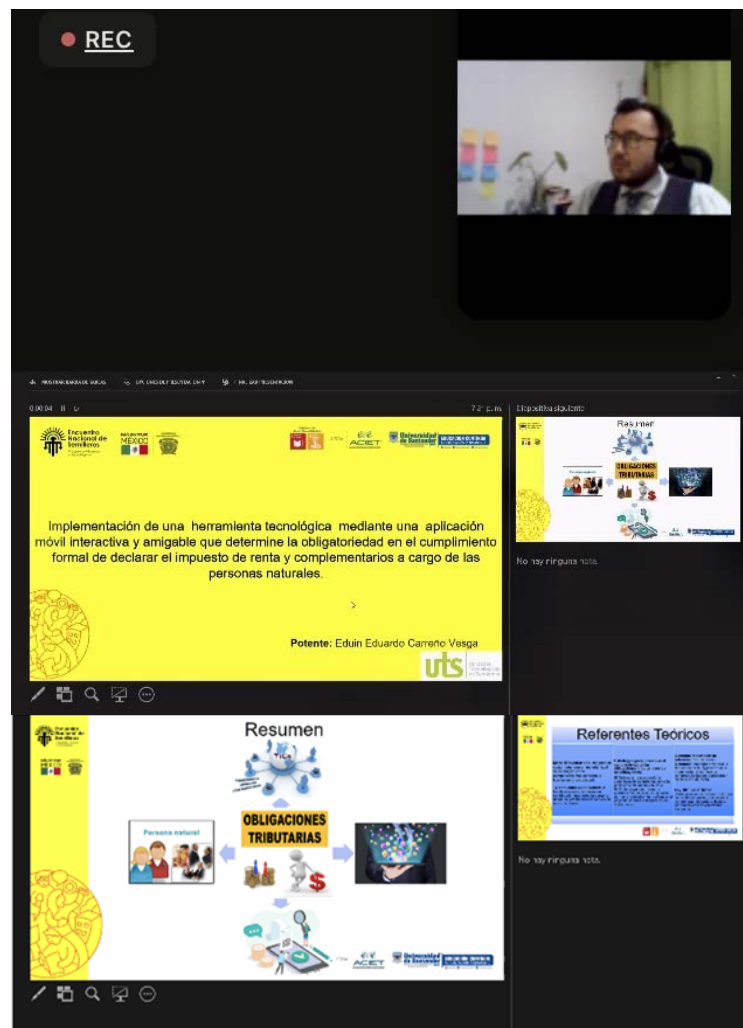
REC

0:00:04

Diapositiva siguiente

Encuentro Nacional de Semilleros

MÉXICO

ACET

Universidad de Santander

Implementación de una herramienta tecnológica mediante una aplicación móvil interactiva y amigable que determine la obligatoriedad en el cumplimiento formal de declarar el impuesto de renta y complementarios a cargo de las personas naturales.

Potente: Eduin Eduardo Carreño Vesga

uts

Resumen

OBLIGACIONES TRIBUTARIAS

No hay ninguna nota.

Encuentro Nacional de Semilleros

Resumen

TICs

Persona natural

OBLIGACIONES TRIBUTARIAS

$

ACET

Universidad de Santander

Referentes Teóricos

No hay ninguna nota.